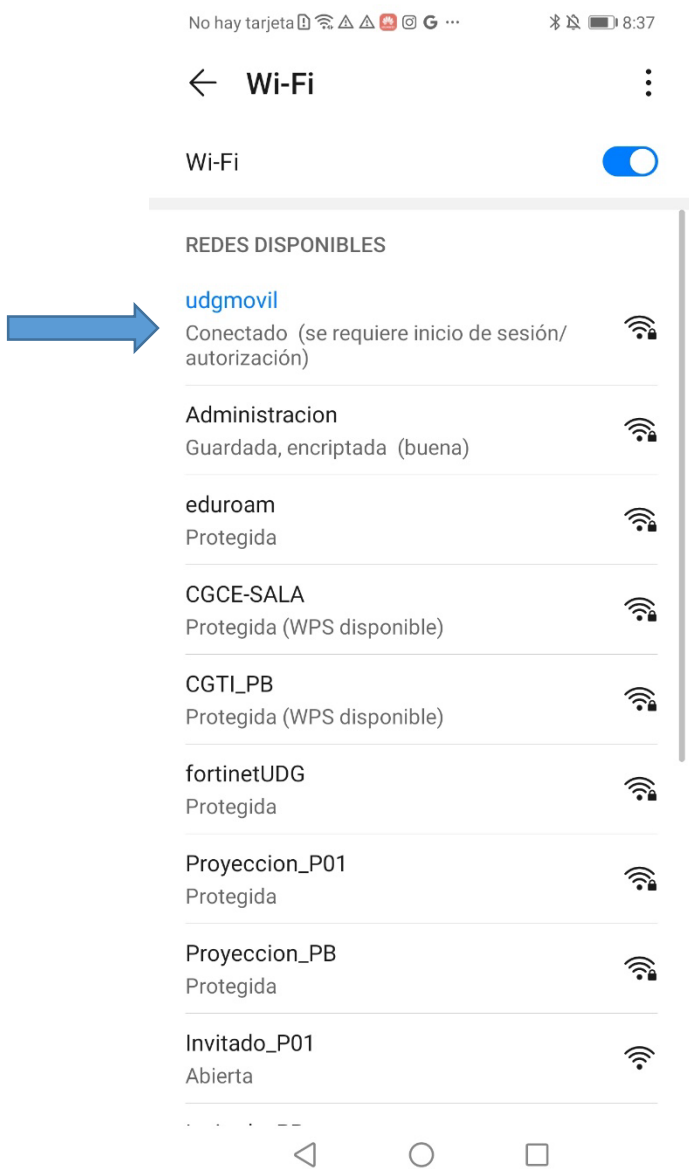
No hay tarjeta ... 8:37

Wi-Fi

Wi-Fi

REDES DISPONIBLES

udgmovil
Conectado (se requiere inicio de sesión/ autorización)

Administracion
Guardada, encriptada (buena)

eduroam
Protegida

CGCE-SALA
Protegida (WPS disponible)

CGTI_PB
Protegida (WPS disponible)

fortinetUDG
Protegida

Proyeccion_P01
Protegida

Proyeccion_PB
Protegida

Invitado_P01
Abierta

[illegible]